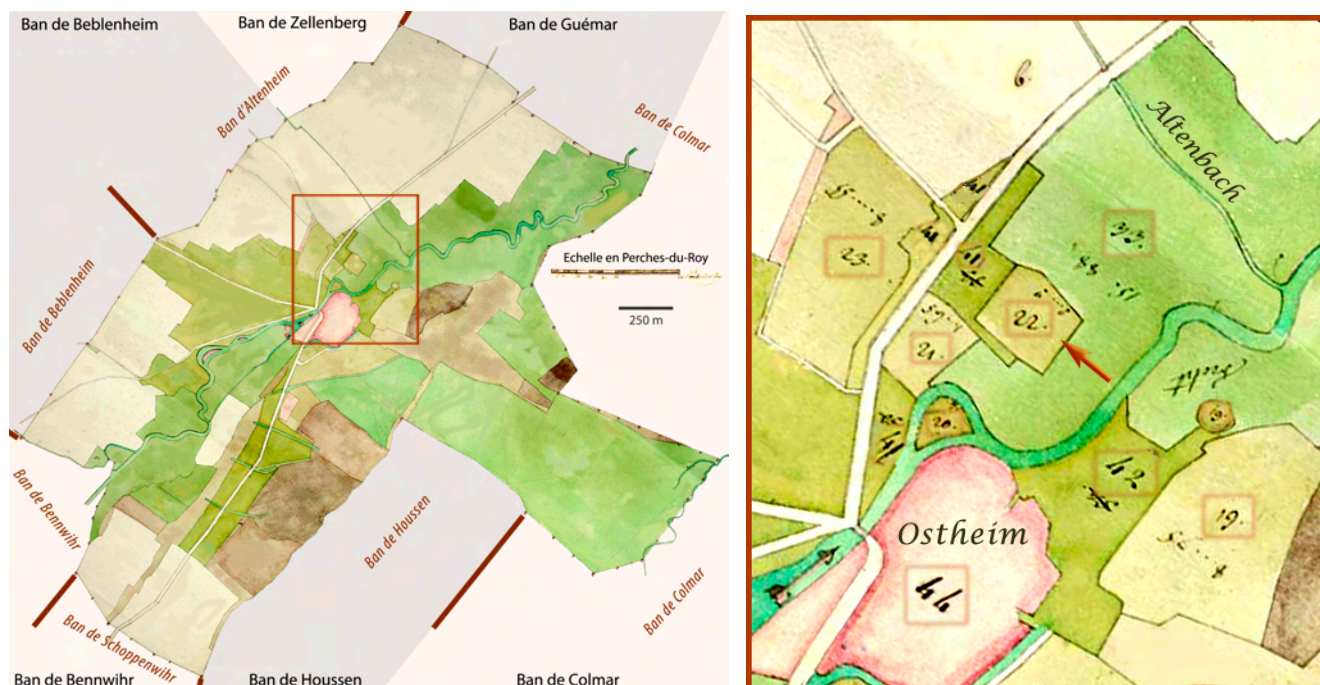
Ban de Beblenheim
Ban de Zellenberg
Ban de Guémar
Ban d'Altenheim
Ban de Colmar
Ban de Beblenheim
Echelle en Perches-du-Roy
250 m
Ban de Bennwihr
Ban de Houssen
Ban de Colmar
Ban de Schoppenwihr
Ban de Bennwihr
Ban de Houssen
Ban de Colmar

6
Altenbach
23
32
22
21
20
42
19
Ostheim
46